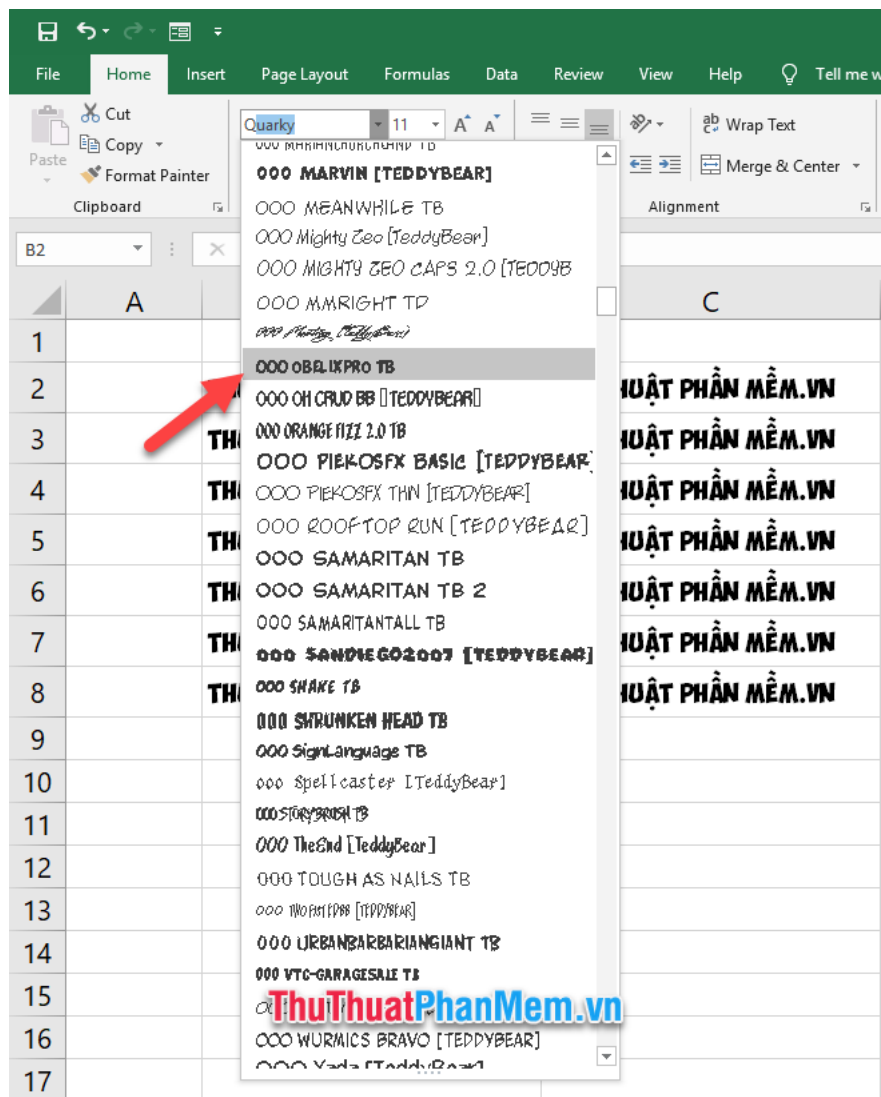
File Home Insert Page Layout Formulas Data Review View Help Tell me w

Paste
Cut
Copy
Format Painter
Clipboard

Quarky
11
A A

Wrap Text
Merge & Center
Alignment

B2

000 MARIANCHURCHAND TB
000 MARVIN [TEDDYBEAR]
000 MEANWHILE TB
000 Mighty Zeo [TeddyBear]
000 MIGHTY ZEO CAPS 2.0 [TEDDYB
000 MMRIGHT TD
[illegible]
000 OBELIXPRO TB
000 OH CRUD BB [TEDDYBEAR]
000 ORANGE FIZZ 2.0 TB
000 PIEKOSFX BASIC [TEDDYBEAR]
000 PIEKOSFX THIN [TEDDYBEAR]
000 ROOFTOP RUN [TEDDYBEAR]
000 SAMARITAN TB
000 SAMARITAN TB 2
000 SAMARITANTALL TB
000 SANDIEGO2007 [TEDDYBEAR]
000 SHAKE TB
000 SHRUNKEN HEAD TB
000 SignLanguage TB
000 Spellcaster [TeddyBear]
000 STORYBRUSH TB
000 TheEnd [TeddyBear]
000 TOUGH AS NAILS TB
000 TWOFISTEDBB [TEDDYBEAR]
000 URBANBARBARIANGIANT TB
000 VTC-GARAGESALE TB
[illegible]
000 WURMICS BRAVO [TEDDYBEAR]
000 Yada [TeddyBear]

| | A | | C |
|---|---|---|---|
| 1 | | | |
| 2 | | | HUẬT PHẦN MỀM.VN |
| 3 | | TH | HUẬT PHẦN MỀM.VN |
| 4 | | TH | HUẬT PHẦN MỀM.VN |
| 5 | | TH | HUẬT PHẦN MỀM.VN |
| 6 | | TH | HUẬT PHẦN MỀM.VN |
| 7 | | TH | HUẬT PHẦN MỀM.VN |
| 8 | | TH | HUẬT PHẦN MỀM.VN |
| 9 | | | |
| 10 | | | |
| 11 | | | |
| 12 | | | |
| 13 | | | |
| 14 | | | |
| 15 | | | |
| 16 | | | |
| 17 | | | |

ThuThuatPhanMem.vn